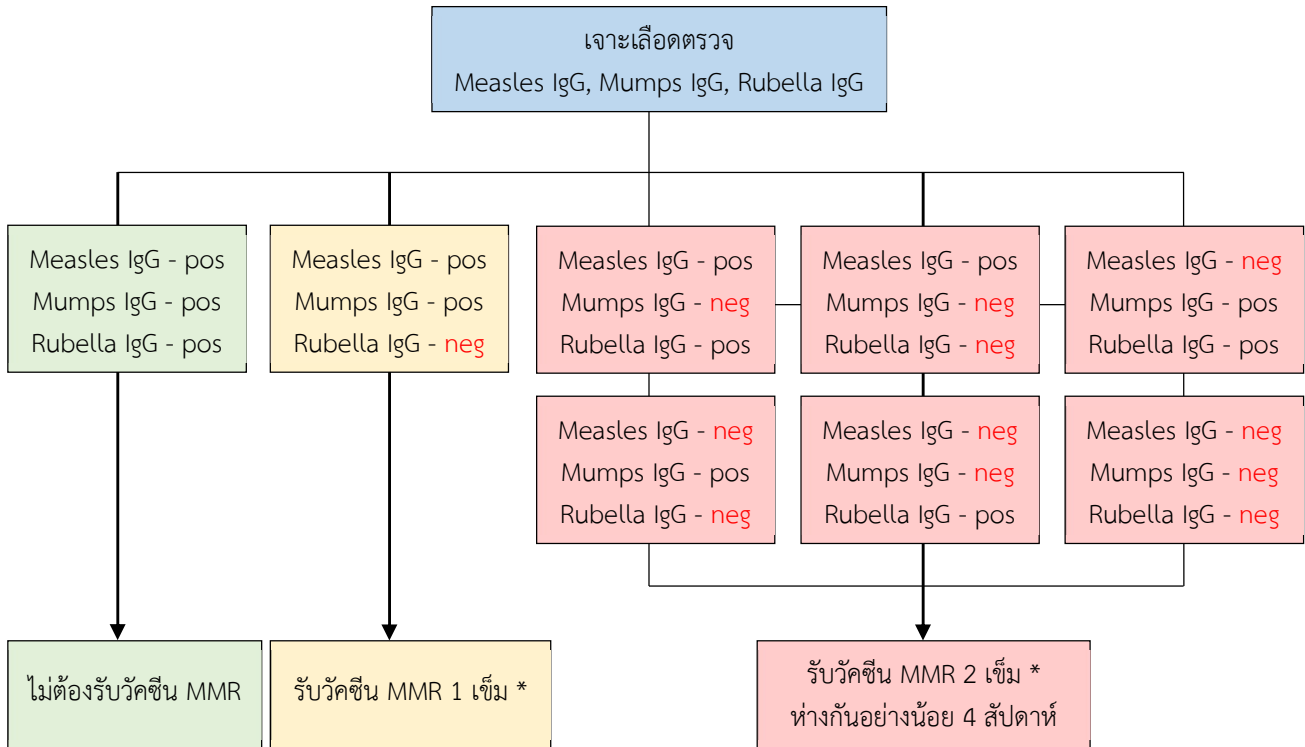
เจาะเลือดตรวจ
Measles IgG, Mumps IgG, Rubella IgG

Measles IgG - pos
Mumps IgG - pos
Rubella IgG - pos

Measles IgG - pos
Mumps IgG - pos
Rubella IgG - neg

Measles IgG - pos
Mumps IgG - neg
Rubella IgG - pos

Measles IgG - pos
Mumps IgG - neg
Rubella IgG - neg

Measles IgG - neg
Mumps IgG - pos
Rubella IgG - pos

Measles IgG - neg
Mumps IgG - pos
Rubella IgG - neg

Measles IgG - neg
Mumps IgG - neg
Rubella IgG - pos

Measles IgG - neg
Mumps IgG - neg
Rubella IgG - neg

ไม่ต้องรับวัคซีน MMR

รับวัคซีน MMR 1 เข็ม *

รับวัคซีน MMR 2 เข็ม *
ห่างกันอย่างน้อย 4 สัปดาห์